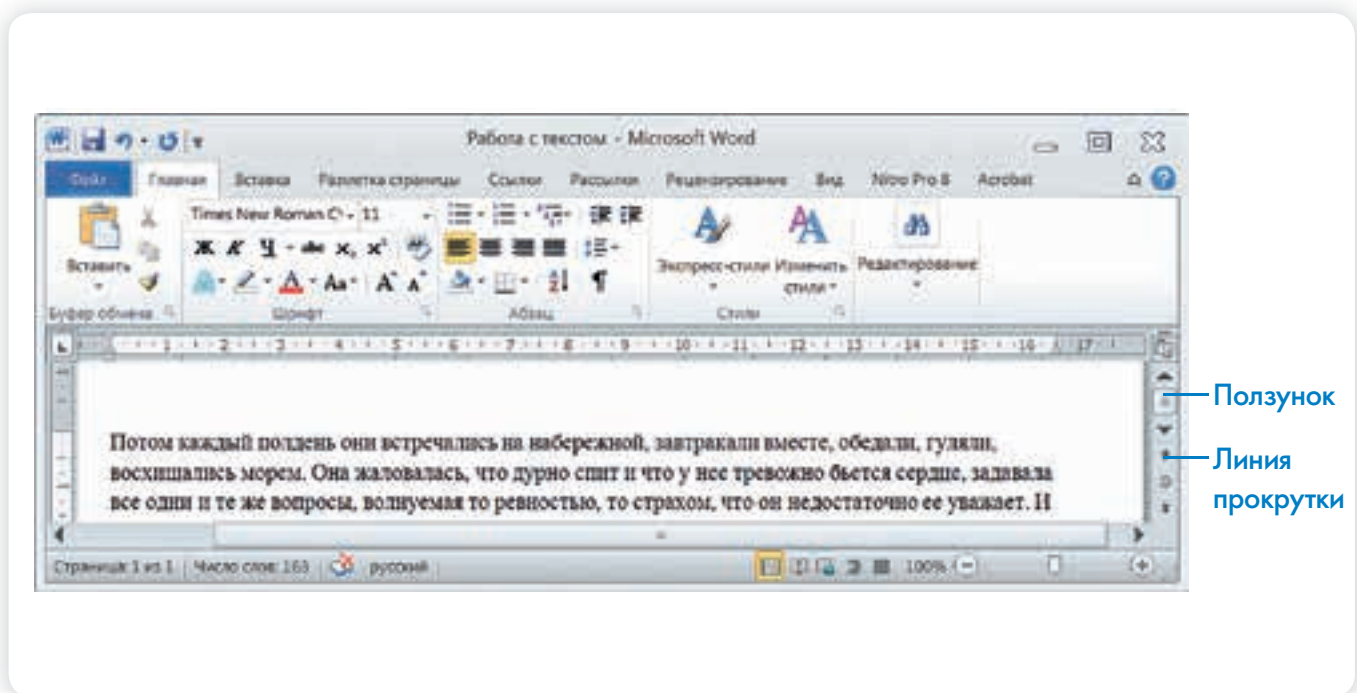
Работа с текстом - Microsoft Word

Файл Главная Вставка Разметка страницы Ссылки Рассылки Рецензирование Вид Nitro Pro 8 Acrobat

Вставить
Буфер обмена
Times New Roman 11
Ж К Ч abe $x_2$ $x^2$
Aa A A
Шрифт
Абзац
Экспресс-стили Изменить стили
Стили
Редактирование

1 2 3 4 5 6 7 8 9 10 11 12 13 14 15 16 17

Потом каждый полдень они встречались на набережной, завтракали вместе, обедали, гуляли, восхищались морем. Она жаловалась, что дурно спит и что у нее тревожно бьется сердце, задавала все одни и те же вопросы, волнуемая то ревностью, то страхом, что он недостаточно ее уважает. И

Страница: 1 из 1 Число слов: 163 русский 100%

Ползунок
Линия прокрутки